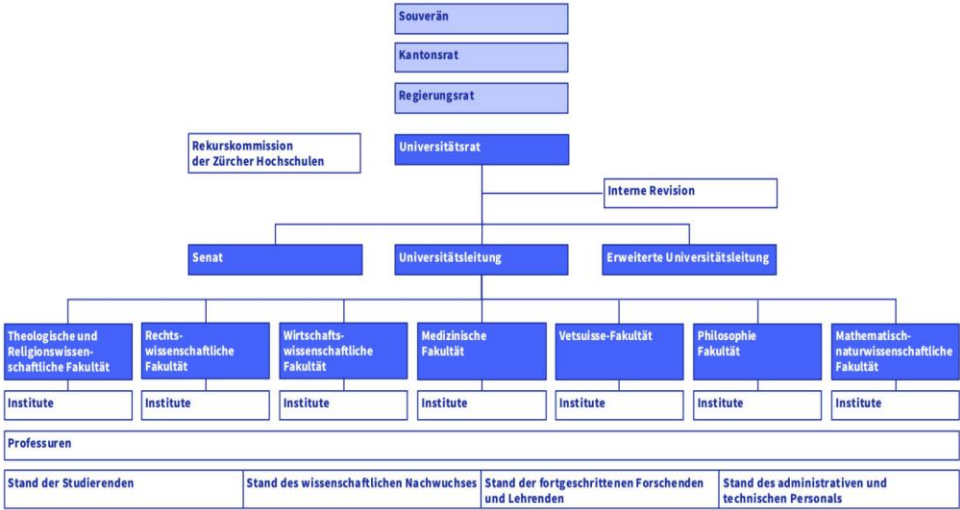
Souverän

Kantonsrat

Regierungsrat

Rekurskommission der Zürcher Hochschulen

Universitätsrat

Interne Revision

Senat

Universitätsleitung

Erweiterte Universitätsleitung

Theologische und Religionswissenschaftliche Fakultät

Rechtswissenschaftliche Fakultät

Wirtschaftswissenschaftliche Fakultät

Medizinische Fakultät

Vetsuisse-Fakultät

Philosophie Fakultät

Mathematisch-naturwissenschaftliche Fakultät

Institute

Institute

Institute

Institute

Institute

Institute

Institute

Professuren

| Stand der Studierenden | Stand des wissenschaftlichen Nachwuchses | Stand der fortgeschrittenen Forschenden und Lehrenden | Stand des administrativen und technischen Personals |